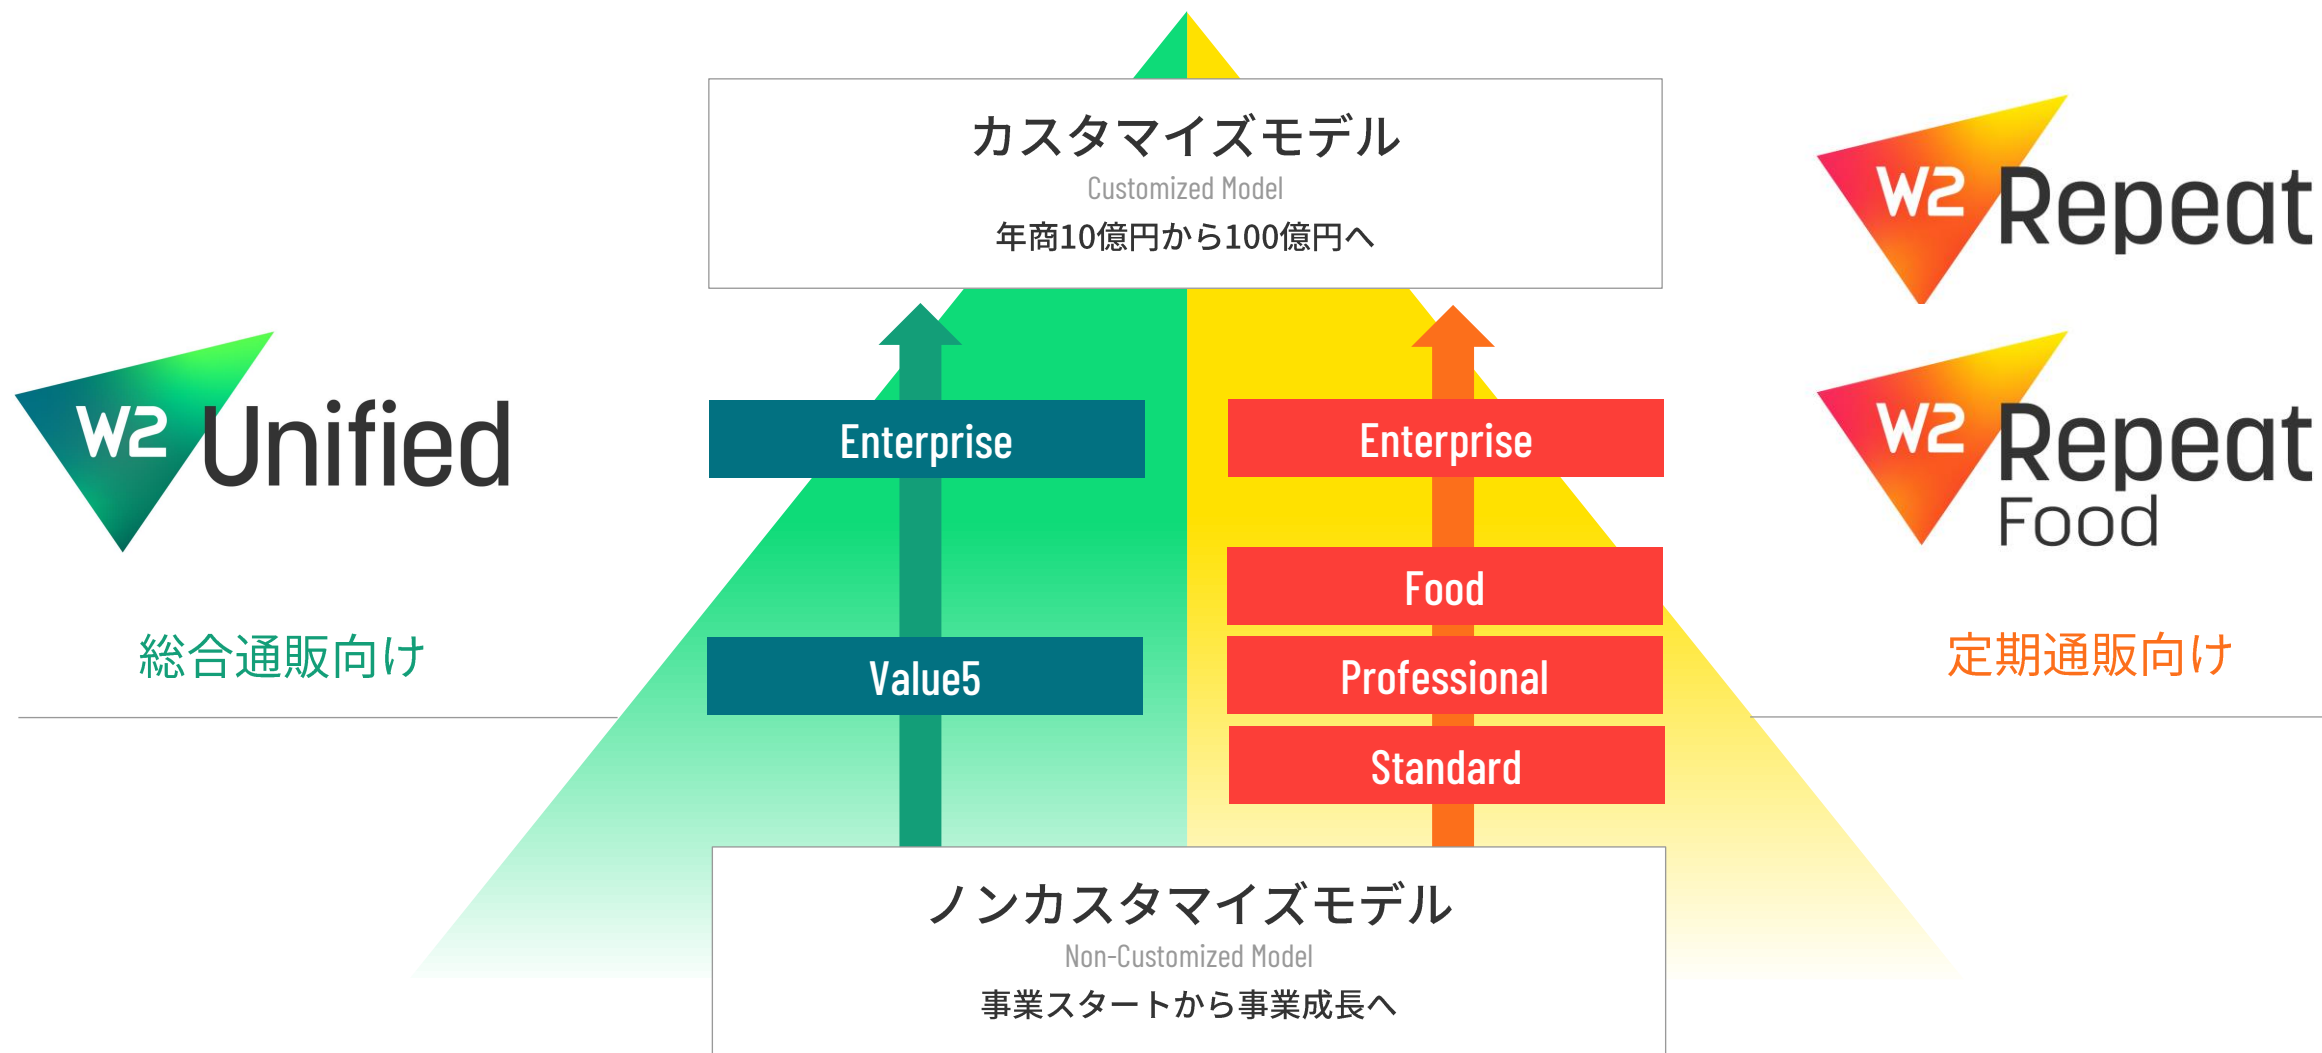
カスタマイズモデル
Customized Model
年商10億円から100億円へ

W2 Repeat

W2 Unified

総合通販向け

Enterprise

Value5

Enterprise

Food

Professional

Standard

W2 Repeat Food

定期通販向け

ノンカスタマイズモデル
Non-Customized Model
事業スタートから事業成長へ